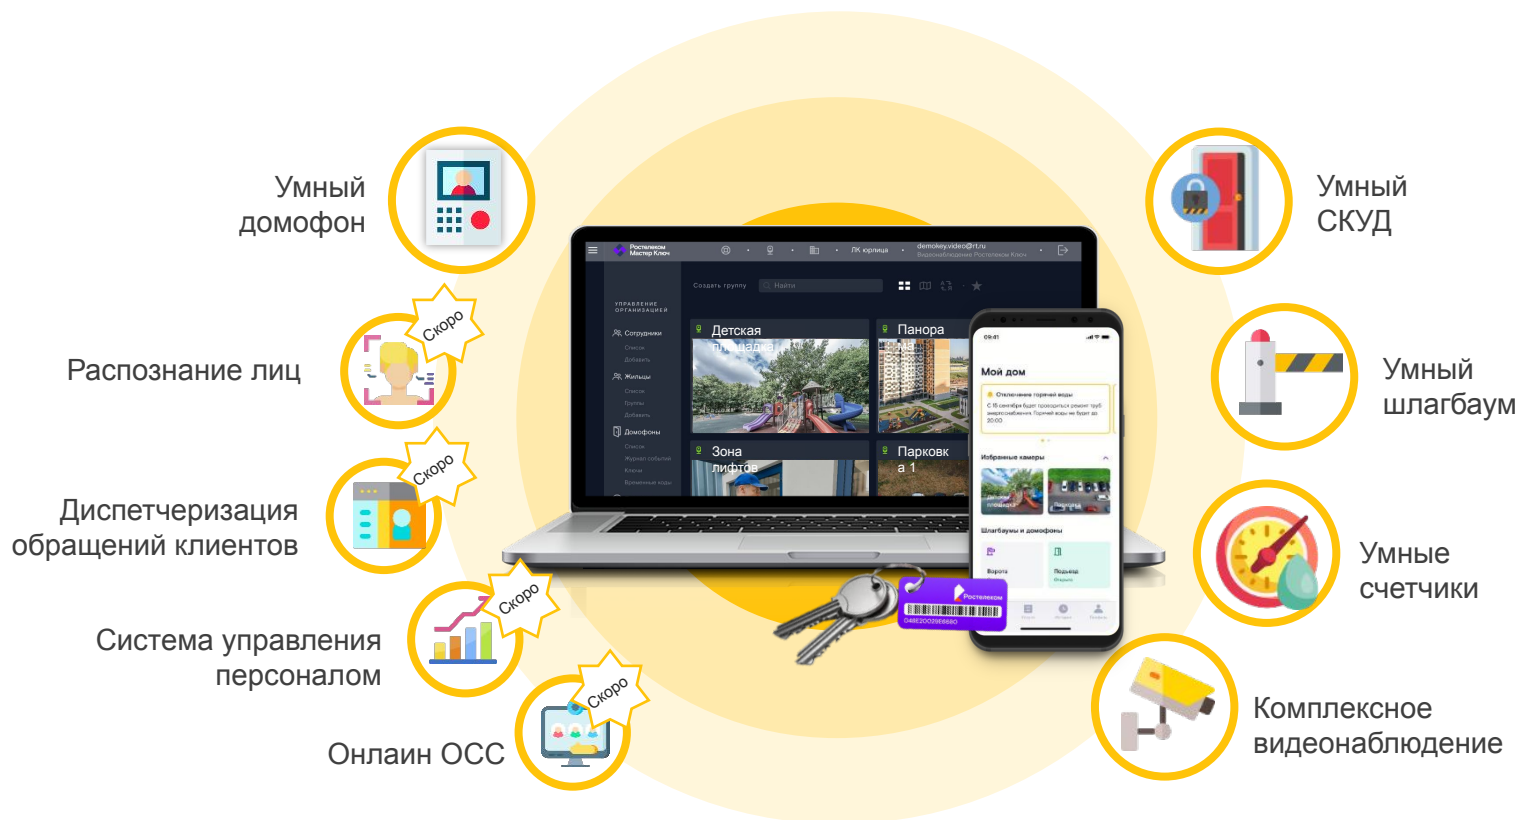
Умный домофон

Скоро

Распознание лиц

Скоро

Диспетчеризация обращений клиентов

Скоро

Система управления персоналом

Скоро

Онлаин ОСС

Умный СКУД

Умный шлагбаум

Умные счетчики

Комплексное видеонаблюдение

Ростелеком Мастер Ключ

ЛК юрлица

demokey.video@rt.ru

Создать группу

Найти

УПРАВЛЕНИЕ ОРГАНИЗАЦИЕЙ

Сотрудники

Жильцы

Домофоны

Детская площадка

Панора

Зона лифтов

Парковк а 1

Мой дом

Отключение горячей воды

Избранные камеры

Шлагбаумы и домофоны

Ворота

Подъезд

Ростелеком

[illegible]